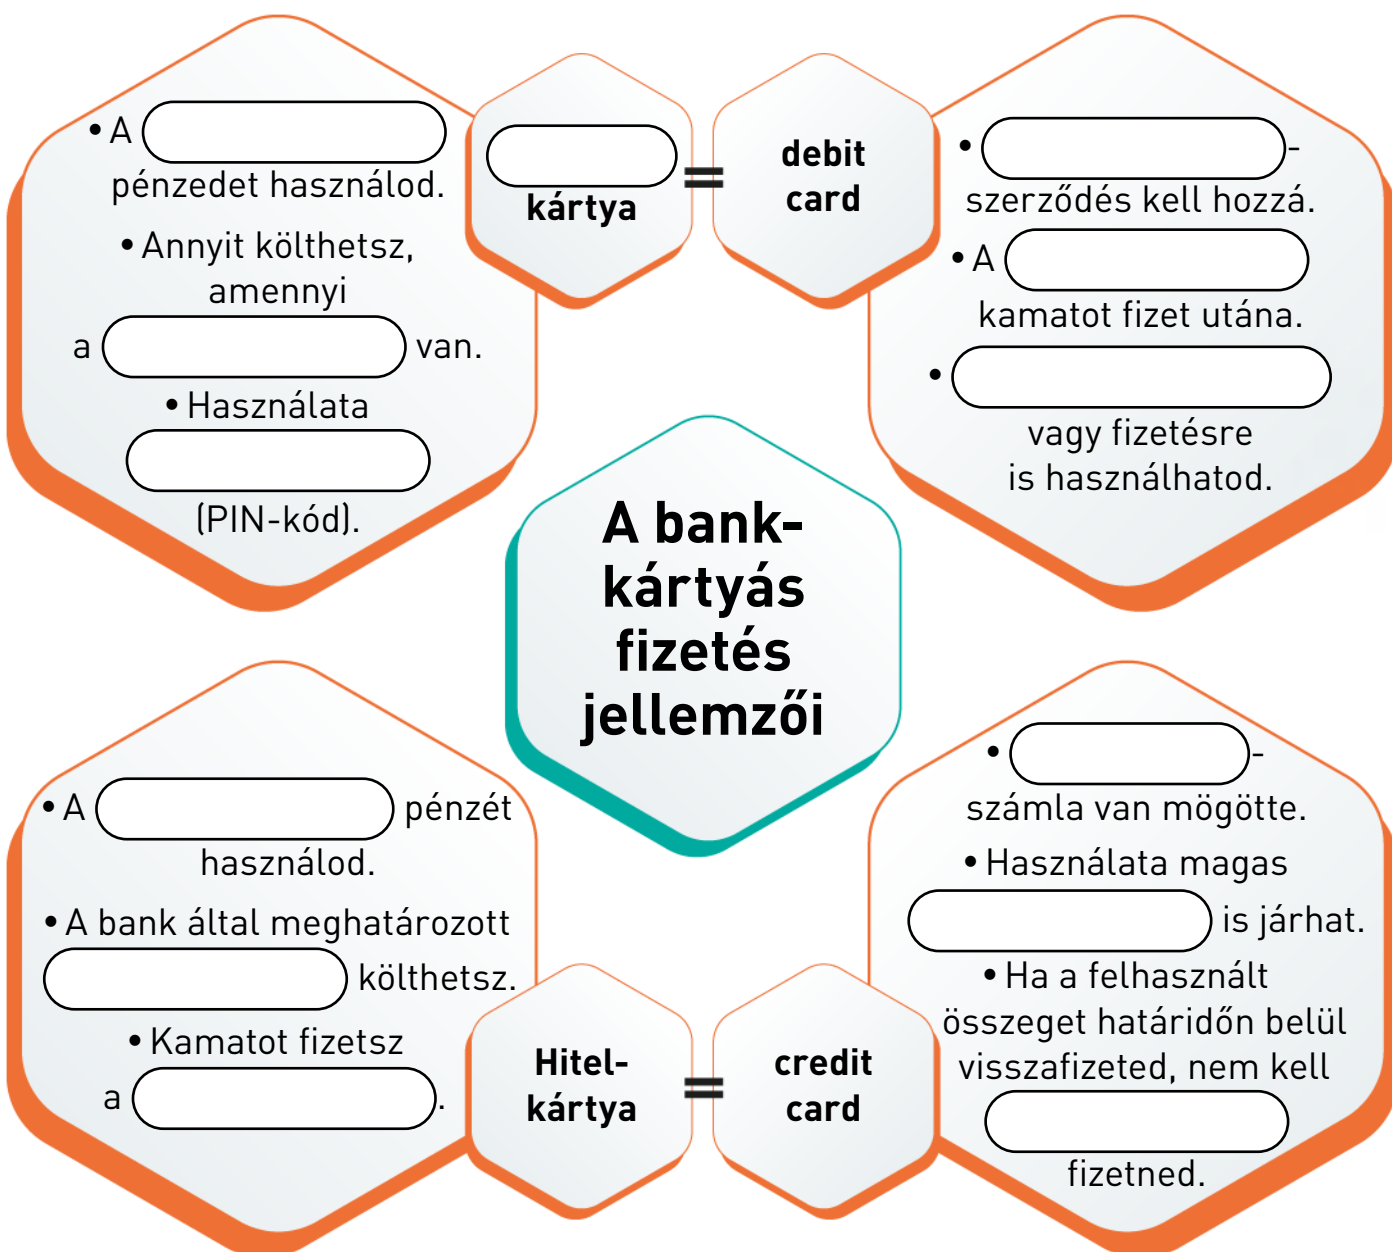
• A
pénzedet használod.

• Annyit költhetsz, amennyi
a
van.

• Használata
(PIN-kód).

kártya = debit card

•
-szerződés kell hozzá.

• A
kamatot fizet utána.

•
vagy fizetésre is használhatod.

A bankkártyás fizetés jellemzői

• A
pénzét használod.

• A bank által meghatározott
költhetsz.

• Kamatot fizetsz
a
.

Hitelkártya = credit card

•
-számla van mögötte.

• Használata magas
is járhat.

• Ha a felhasznált összeget határidőn belül visszafizeted, nem kell
fizetned.